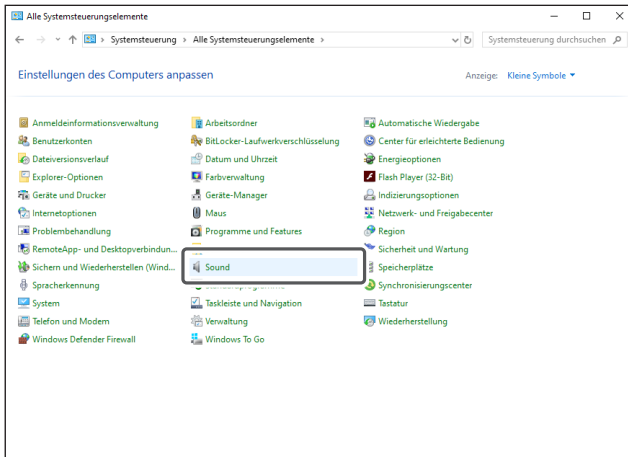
Alle Systemsteuerungselemente

Systemsteuerung > Alle Systemsteuerungselemente >

Systemsteuerung durchsuchen

Einstellungen des Computers anpassen

Anzeige: Kleine Symbole ▾

Anmeldeinformationsverwaltung
Benutzerkonten
Dateiversionsverlauf
Explorer-Optionen
Geräte und Drucker
Internetoptionen
Problembehandlung
RemoteApp- und Desktopverbindun...
Sichern und Wiederherstellen (Wind...
Spracherkennung
System
Telefon und Modem
Windows Defender Firewall

Arbeitsordner
BitLocker-Laufwerkverschlüsselung
Datum und Uhrzeit
Farbverwaltung
Geräte-Manager
Maus
Programme und Features
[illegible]
Sound
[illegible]
Taskleiste und Navigation
Verwaltung
Windows To Go

Automatische Wiedergabe
Center für erleichterte Bedienung
Energieoptionen
Flash Player (32-Bit)
Indizierungsoptionen
Netzwerk- und Freigabecenter
Region
Sicherheit und Wartung
Speicherplätze
Synchronisierungscenter
Tastatur
Wiederherstellung